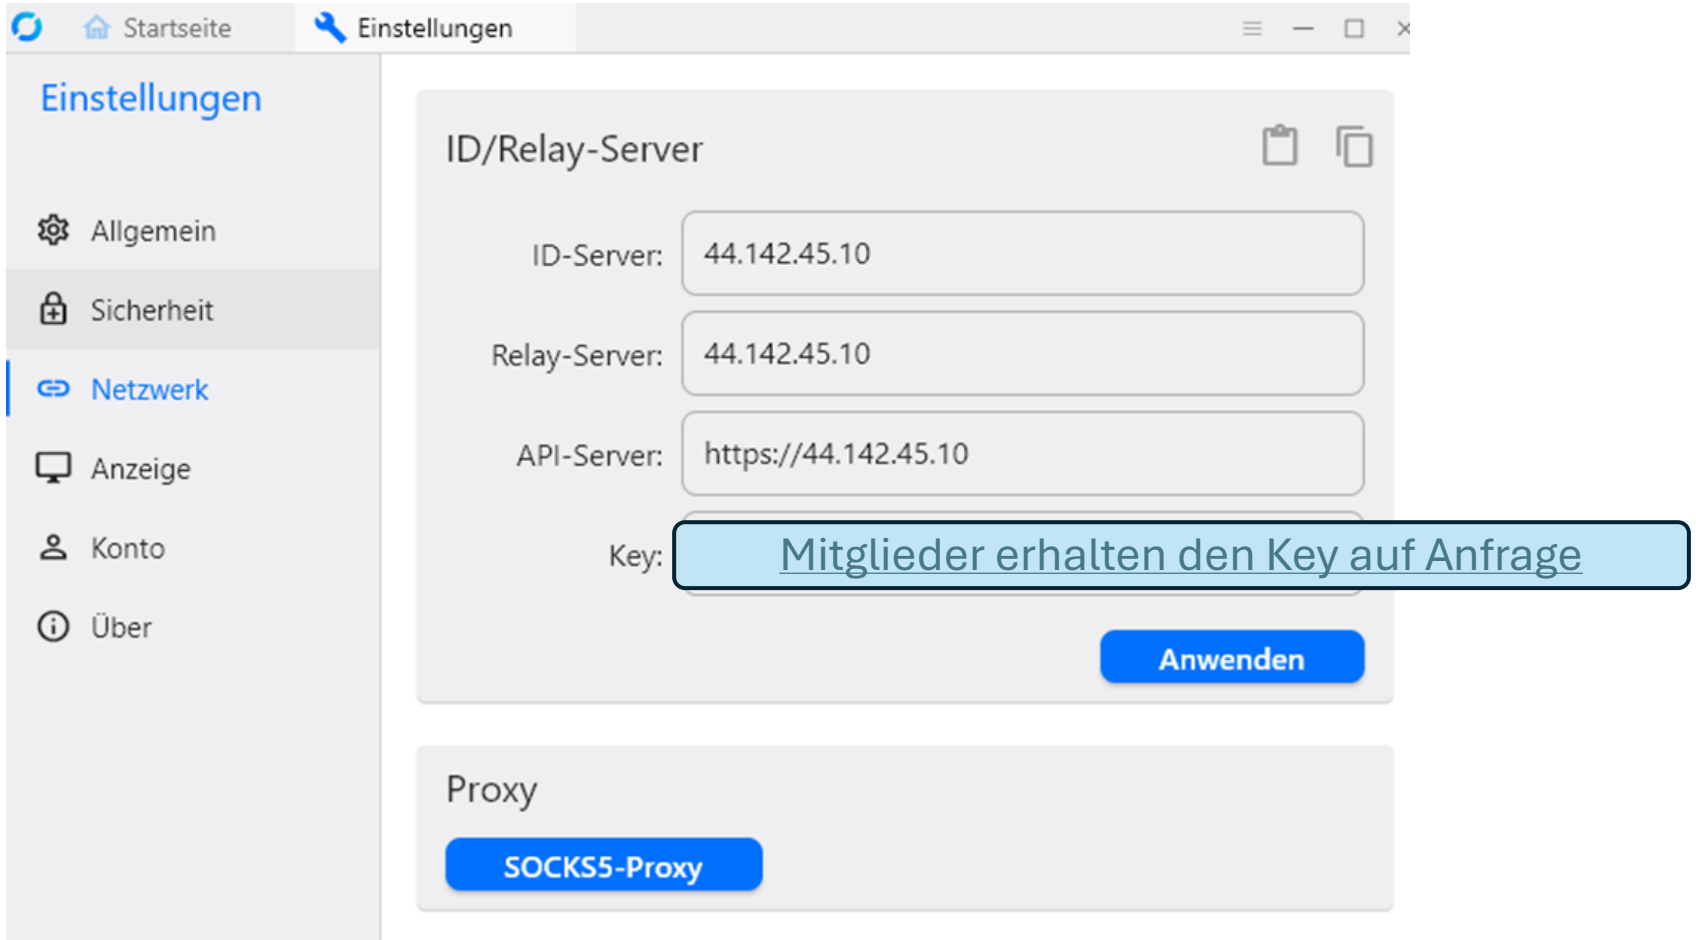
Startseite
Einstellungen

Einstellungen

Allgemein
Sicherheit
Netzwerk
Anzeige
Konto
Über

ID/Relay-Server

ID-Server: 44.142.45.10
Relay-Server: 44.142.45.10
API-Server: https://44.142.45.10
Key: Mitglieder erhalten den Key auf Anfrage

Anwenden

Proxy

SOCKS5-Proxy